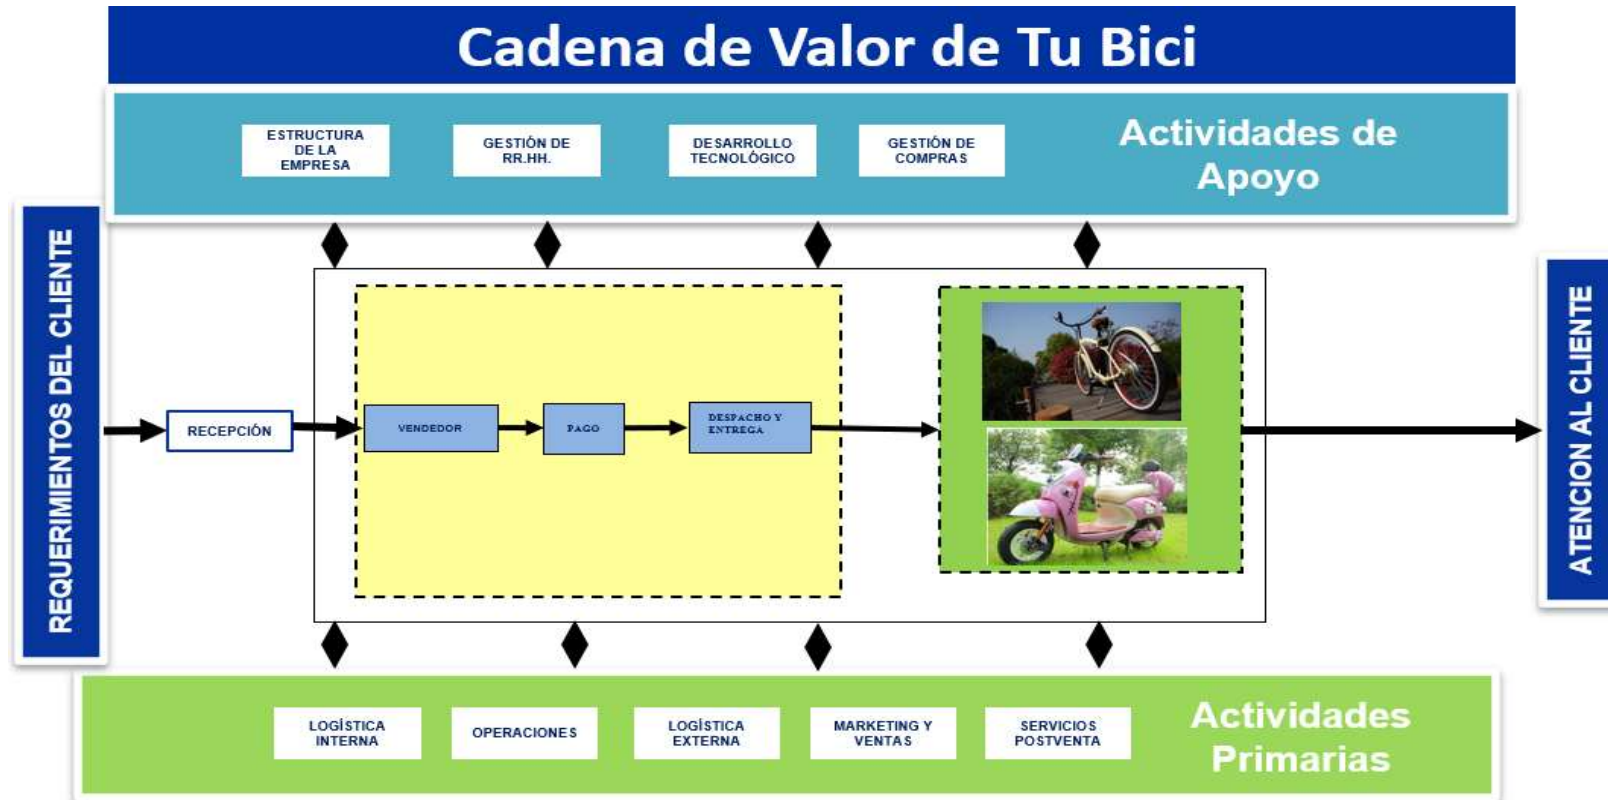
Cadena de Valor de Tu Bici

ESTRUCTURA DE LA EMPRESA

GESTIÓN DE RR.HH.

DESARROLLO TECNOLÓGICO

GESTIÓN DE COMPRAS

Actividades de Apoyo

REQUERIMIENTOS DEL CLIENTE

RECEPCIÓN

VENDEDOR

PAGO

DESPACHO Y ENTREGA

ATENCION AL CLIENTE

LOGÍSTICA INTERNA

OPERACIONES

LOGÍSTICA EXTERNA

MARKETING Y VENTAS

SERVICIOS POSTVENTA

Actividades Primarias